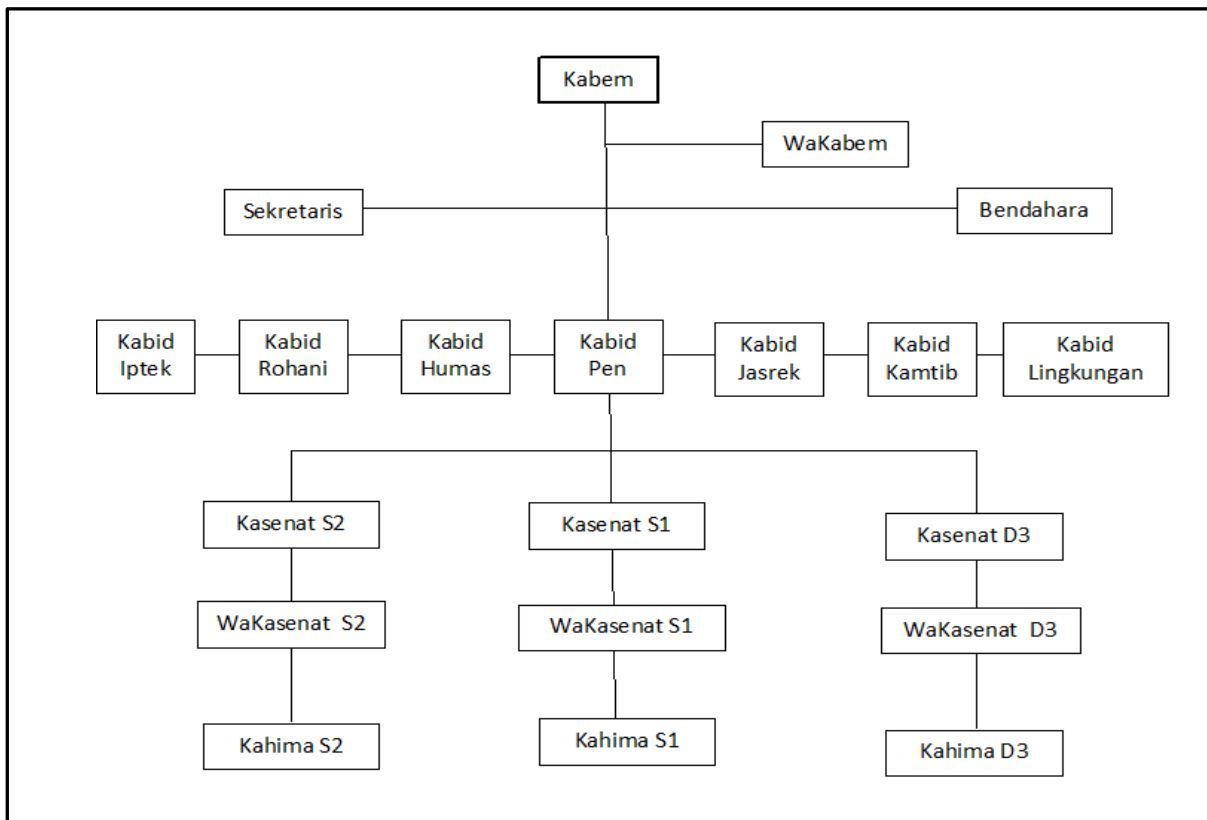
Kabem

WaKabem

Sekretaris

Bendahara

Kabid Iptek

Kabid Rohani

Kabid Humas

Kabid Pen

Kabid Jasrek

Kabid Kamtib

Kabid Lingkungan

Kasenat S2

WaKasenat S2

Kahima S2

Kasenat S1

WaKasenat S1

Kahima S1

Kasenat D3

WaKasenat D3

Kahima D3